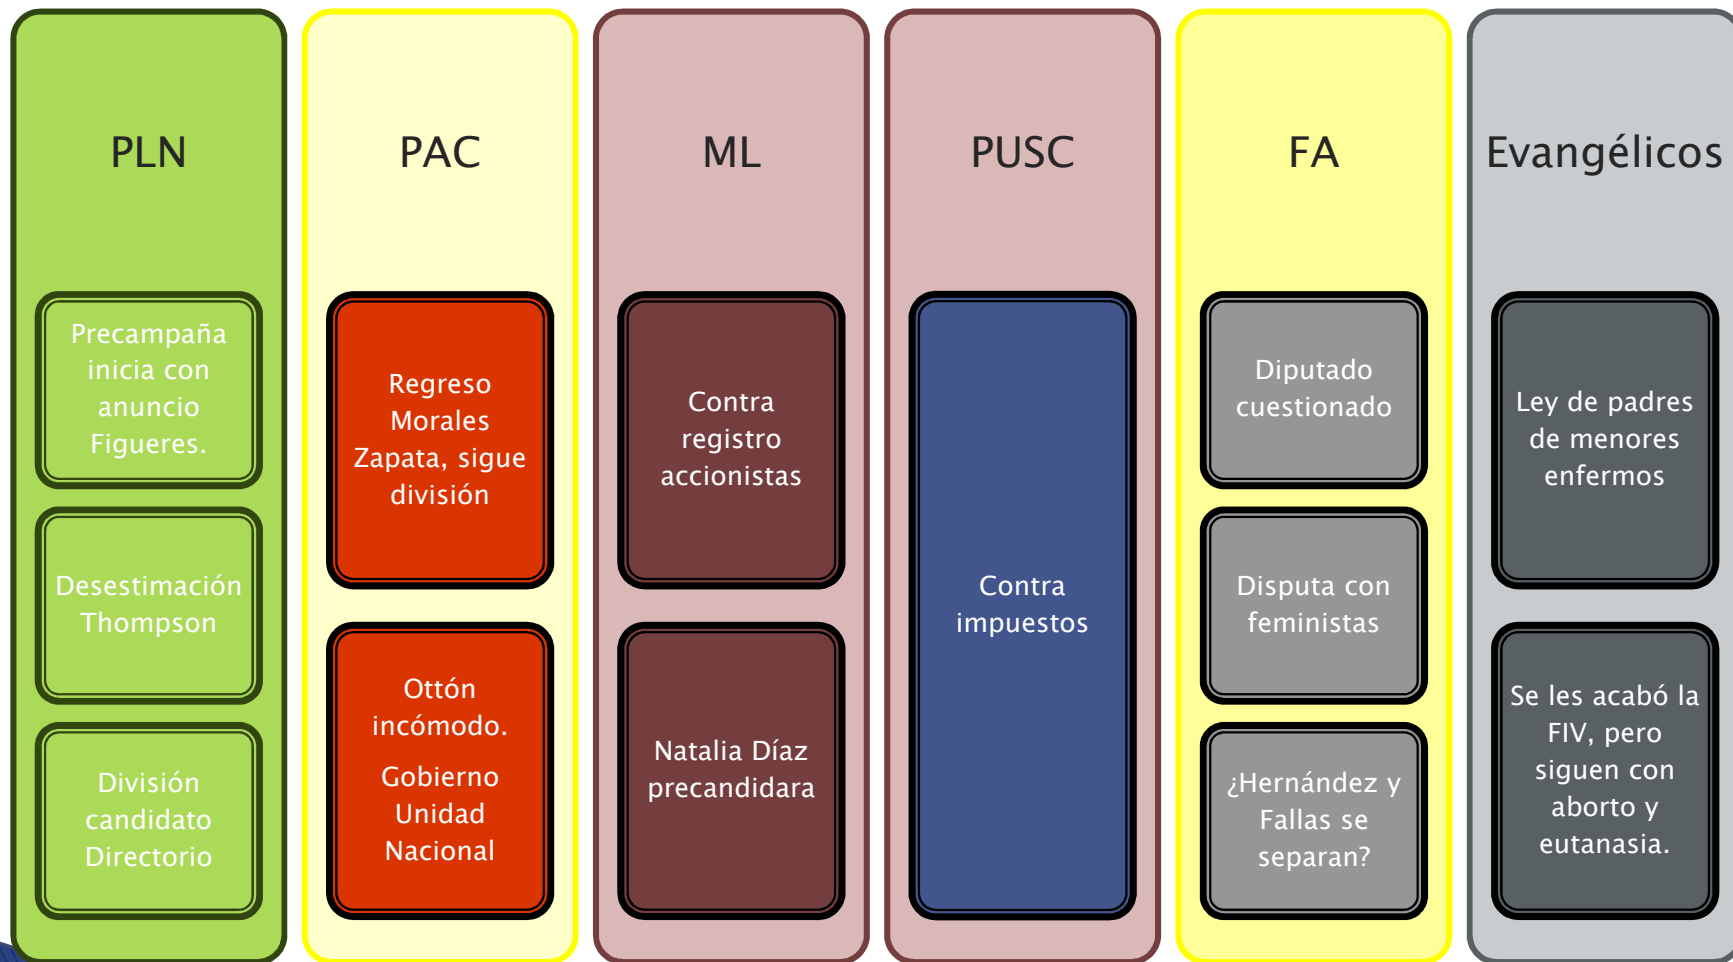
PLN

Precampaña inicia con anuncio Figueres.

Desestimación Thompson

División candidato Directorio

PAC

Regreso Morales Zapata, sigue división

Ottón incómodo.

Gobierno Unidad Nacional

ML

Contra registro accionistas

Natalia Díaz precandidara

PUSC

Contra impuestos

FA

Diputado cuestionado

Disputa con feministas

¿Hernández y Fallas se separan?

Evangélicos

Ley de padres de menores enfermos

Se les acabó la FIV, pero siguen con aborto y eutanasia.